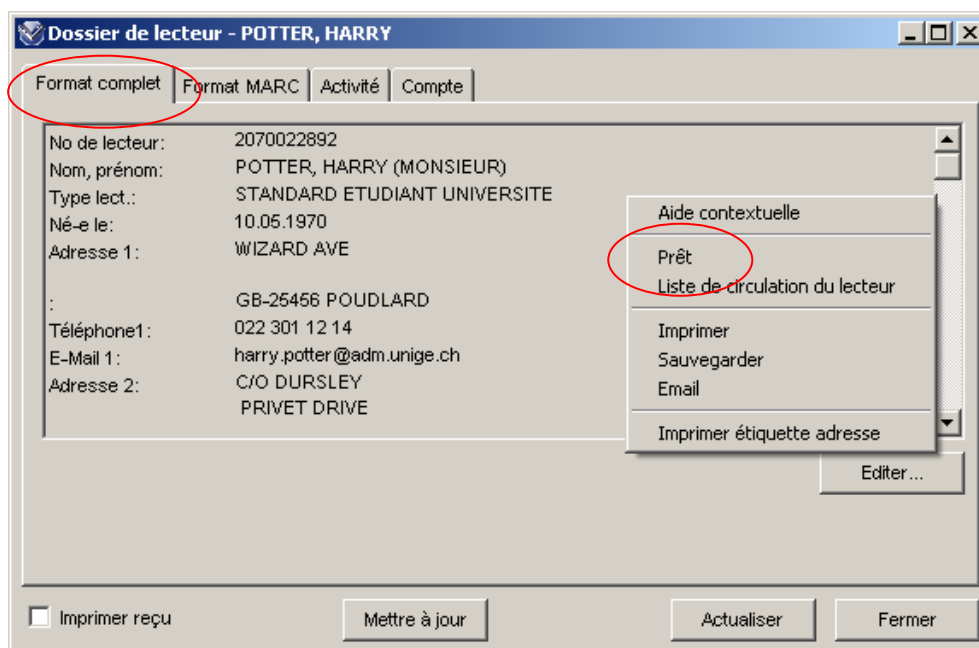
Dossier de lecteur - POTTER, HARRY

Format complet | Format MARC | Activité | Compte

| | |
|---|---|
| No de lecteur: | 2070022892 |
| Nom, prénom: | POTTER, HARRY (MONSIEUR) |
| Type lect.: | STANDARD ETUDIANT UNIVERSITE |
| Né-e le: | 10.05.1970 |
| Adresse 1: | WIZARD AVE |
| : | GB-25456 POUDLARD |
| Téléphone1: | 022 301 12 14 |
| E-Mail 1: | harry.potter@adm.unige.ch |
| Adresse 2: | C/O DURSLEY PRIVET DRIVE |

Aide contextuelle
Prêt
Liste de circulation du lecteur
Imprimer
Sauvegarder
Email
Imprimer étiquette adresse

Editer...

Imprimer reçu
Mettre à jour
Actualiser
Fermer